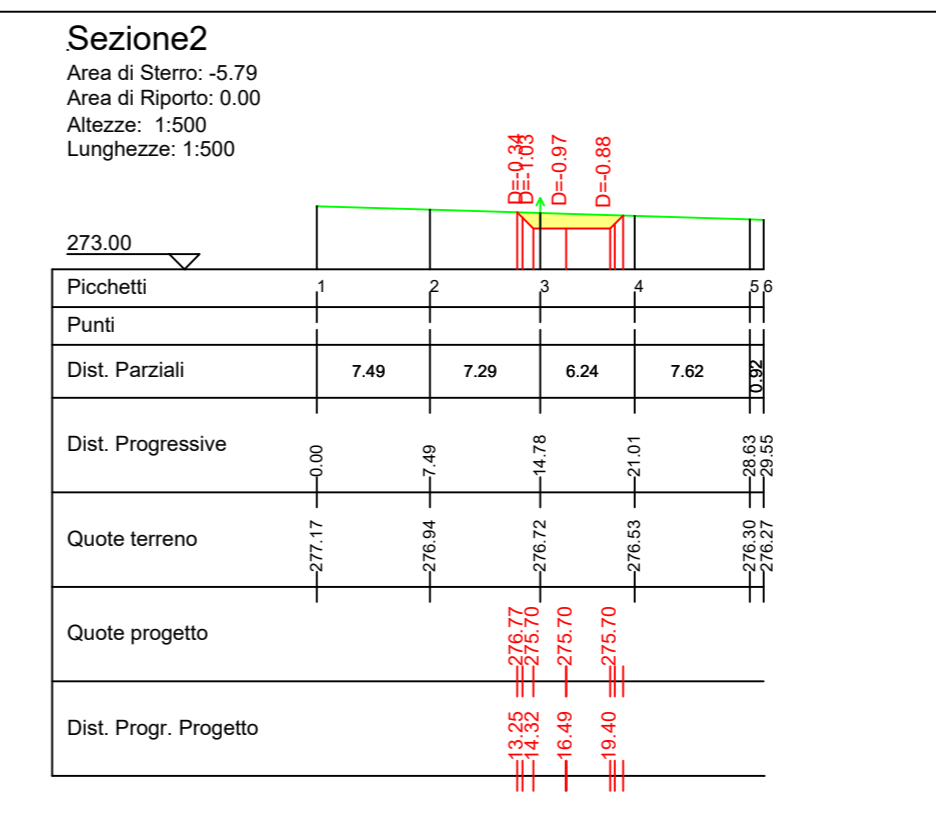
Sezione2
Area di Sterro: -5.79
Area di Riporto: 0.00
Altezze: 1:500
Lunghezze: 1:500

D=-0.34
D=-1.03
D=-0.97
D=-0.88

273.00

| Picchetti | 1 | 2 | 3 | 4 | 5 6 |
|---|---|---|---|---|---|
| Punti | | | | | |
| Dist. Parziali | 7.49 | 7.29 | 6.24 | 7.62 | 0.92 |
| Dist. Progressive | 0.00 | 7.49 | 14.78 | 21.01 | 28.63 29.55 |
| Quote terreno | 277.17 | 276.94 | 276.72 | 276.53 | 276.30 276.27 |
| Quote progetto | 276.77 275.70 | 275.70 | 275.70 | | |
| Dist. Progr. Progetto | 13.25 14.32 | 16.49 | 19.40 | | |